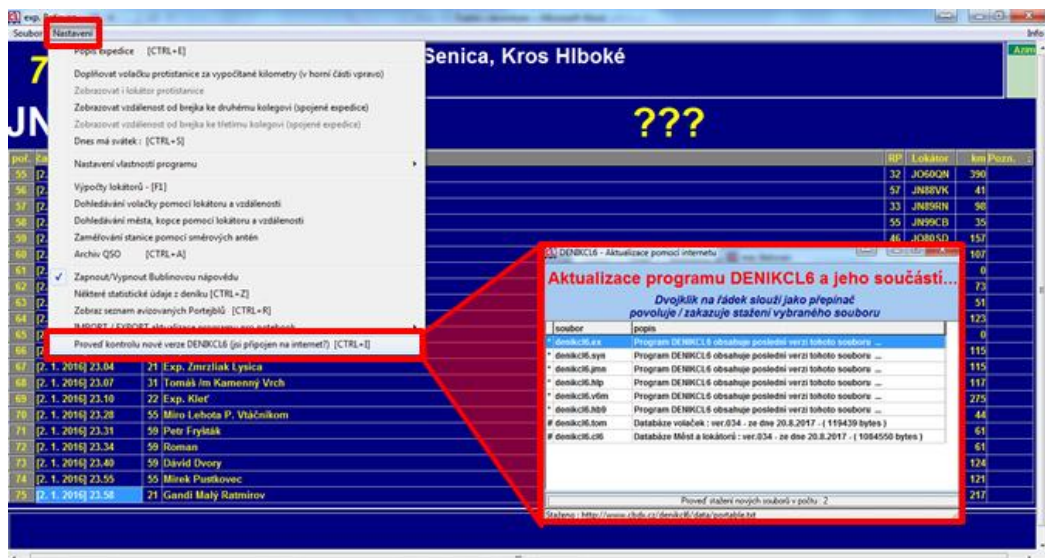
exp.
Soubor Nastavení
Info

Popis expedice [CTRL+E]
Doplňovat volačku protistanice za vypočítané kilometry (v horní části vpravo)
Zobrazovat i lokátor protistanice
Zobrazovat vzdálenost od brejka ke druhému kolegovi (spojené expedice)
Zobrazovat vzdálenost od brejka ke třetímu kolegovi (spojené expedice)
Dnes má svátek : [CTRL+S]
Nastavení vlastností programu
Výpočty lokátorů - [F1]
Dohledávání volačky pomocí lokátoru a vzdálenosti
Dohledávání města, kopce pomocí lokátoru a vzdálenosti
Zaměřování stanice pomocí směrových antén
Archiv QSO [CTRL+A]
Zapnout/Vypnout Bublinovou nápovědu
Některé statistické údaje z deníku [CTRL+Z]
Zobraz seznam avizovaných Portejblů [CTRL+R]
IMPORT / EXPORT aktualizace programu pro notebook
Proveď kontrolu nové verze DENIKCL6 (jsi připojen na internet?) [CTRL+I]

7
Senica, Kros Hlboké
JN
???

| poř. | Za | | | RP | Lokátor | km | Pozn. |
|---|---|---|---|---|---|---|---|
| 55 | [2. | | | 32 | JO60QN | 390 | |
| 56 | [2. | | | 57 | JN88VK | 41 | |
| 57 | [2. | | | 33 | JN89RN | 98 | |
| 58 | [2. | | | 55 | JN99CB | 35 | |
| 59 | [2. | | | 46 | JO80SD | 157 | |
| 60 | [2. | | | | | 107 | |
| 61 | [2. | | | | | 0 | |
| 62 | [2. | | | | | 73 | |
| 63 | [2. | | | | | 51 | |
| 64 | [2. | | | | | 123 | |
| 65 | [2. | | | | | 0 | |
| 66 | [2. | | | | | 115 | |
| 67 | [2. 1. 2016] 23.04 | 21 | Exp. Zmrzliak Lysica | | | 115 | |
| 68 | [2. 1. 2016] 23.07 | 31 | Tomák /m Kamenný Vrch | | | 117 | |
| 69 | [2. 1. 2016] 23.10 | 22 | Exp. Kleť | | | 275 | |
| 70 | [2. 1. 2016] 23.28 | 55 | Miro Lehota P. Vtáčnikom | | | 44 | |
| 71 | [2. 1. 2016] 23.31 | 59 | Petr Frýlák | | | 61 | |
| 72 | [2. 1. 2016] 23.34 | 59 | Roman | | | 61 | |
| 73 | [2. 1. 2016] 23.40 | 59 | Dávid Dvory | | | 124 | |
| 74 | [2. 1. 2016] 23.55 | 55 | Mirek Pustkovec | | | 121 | |
| 75 | [2. 1. 2016] 23.58 | 21 | Gandi Malý Ratmírov | | | 217 | |

DENIKCL6 - Aktualizace pomocí internetu
Aktualizace programu DENIKCL6 a jeho součástí...
Dvojklik na řádek slouží jako přepínač
povoluje / zakazuje stažení vybraného souboru

| soubor | popis |
|---|---|
| * denikcl6.ex | Program DENIKCL6 obsahuje poslední verzi tohoto souboru ... |
| * denikcl6.sys | Program DENIKCL6 obsahuje poslední verzi tohoto souboru ... |
| * denikcl6.jmn | Program DENIKCL6 obsahuje poslední verzi tohoto souboru ... |
| * denikcl6.hlp | Program DENIKCL6 obsahuje poslední verzi tohoto souboru ... |
| * denikcl6.v6m | Program DENIKCL6 obsahuje poslední verzi tohoto souboru ... |
| * denikcl6.hb9 | Program DENIKCL6 obsahuje poslední verzi tohoto souboru ... |
| # denikcl6.tom | Databáze volaček : ver.034 - ze dne 20.8.2017 - ( 119439 bytes ) |
| # denikcl6.cl6 | Databáze Měst a lokátorů : ver.034 - ze dne 20.8.2017 - ( 1084550 bytes ) |

Proveď stažení nových souborů v počtu 2
Staženo : http://www.cbdx.cz/denikcl6/data/portable.txt